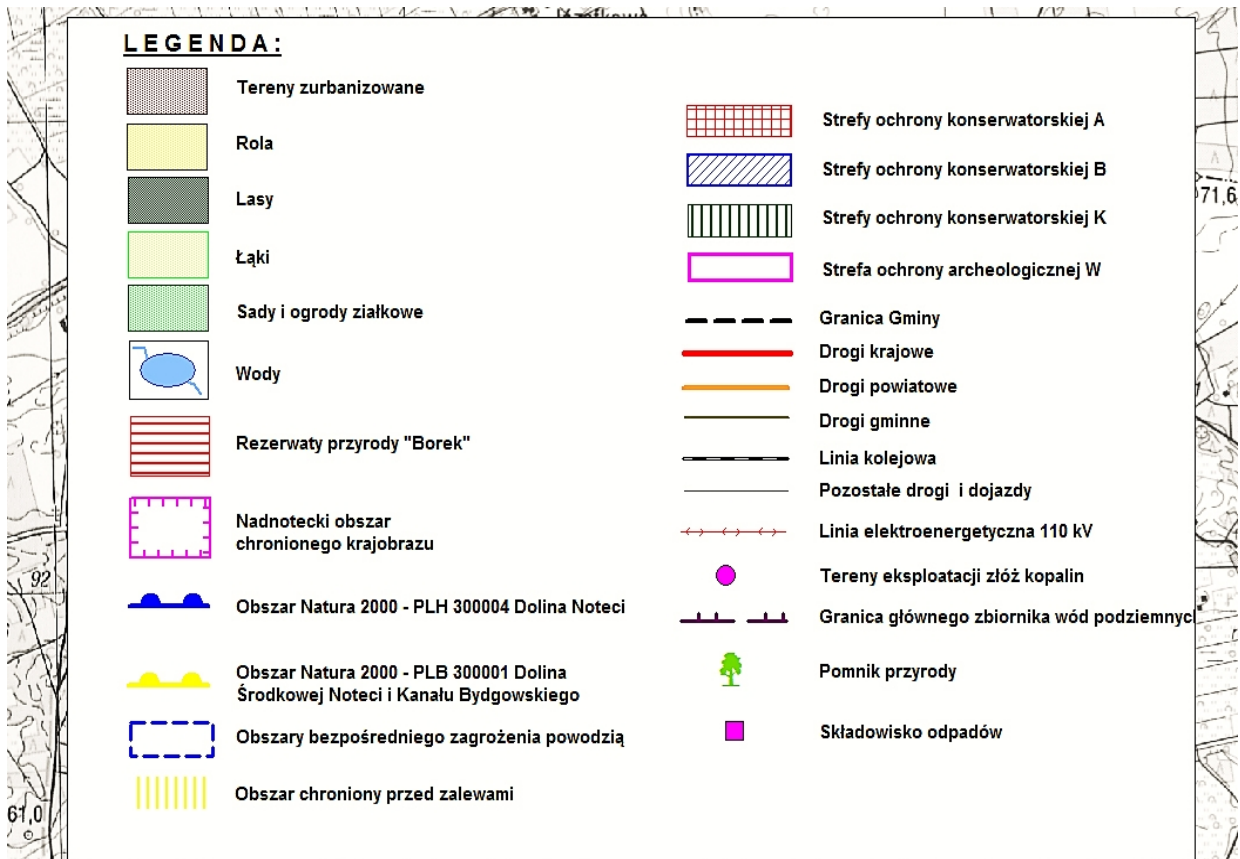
LEGENDA:

Tereny zurbanizowane

Rola

Lasy

Łąki

Sady i ogrody ziałkowe

Wody

Rezerwaty przyrody "Borek"

Nadnotecki obszar chronionego krajobrazu

Obszar Natura 2000 - PLH 300004 Dolina Noteci

Obszar Natura 2000 - PLB 300001 Dolina Środkowej Noteci i Kanału Bydgowskiego

Obszary bezpośredniego zagrożenia powodzią

Obszar chroniony przed zalewami

Strefy ochrony konserwatorskiej A

Strefy ochrony konserwatorskiej B

Strefy ochrony konserwatorskiej K

Strefa ochrony archeologicznej W

Granica Gminy

Drogi krajowe

Drogi powiatowe

Drogi gminne

Linia kolejowa

Pozostałe drogi i dojazdy

Linia elektroenergetyczna 110 kV

Tereny eksploatacji złóż kopalin

Granica głównego zbiornika wód podziemnyc

Pomnik przyrody

Składowisko odpadów

71,6

92

61,0